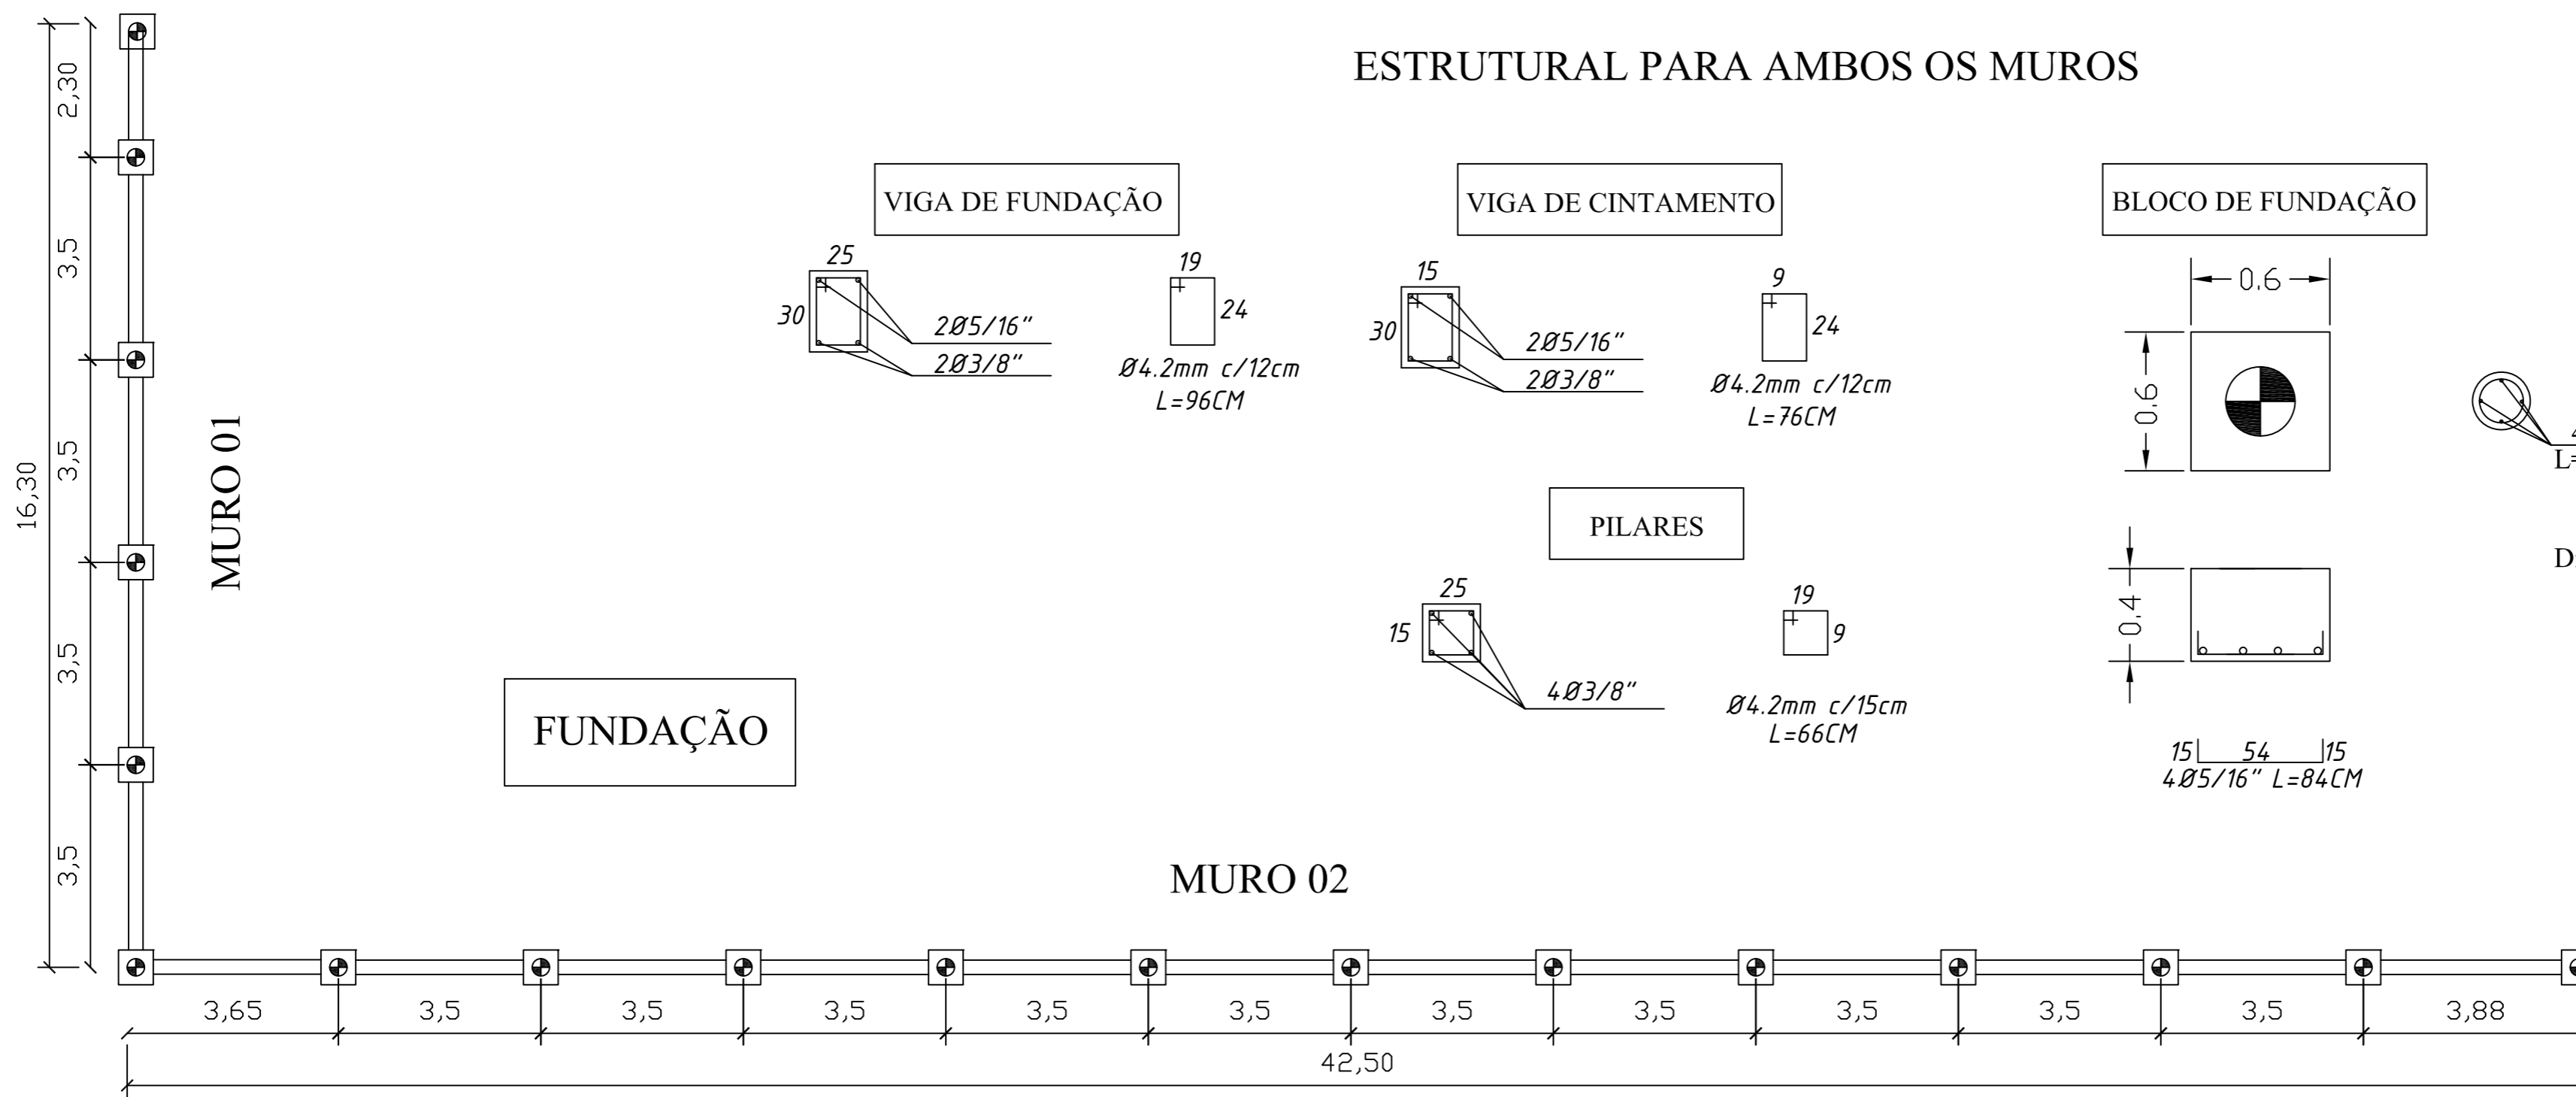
ESTRUTURAL PARA AMBOS OS MUROS

2,30
3,5
3,5
3,5
3,5
16,30

MURO 01

VIGA DE FUNDAÇÃO

25
30
2Ø5/16"
2Ø3/8"
19
24
Ø4.2mm c/12cm
L=96CM

VIGA DE CINTAMENTO

15
30
2Ø5/16"
2Ø3/8"
9
24
Ø4.2mm c/12cm
L=76CM

BLOCO DE FUNDAÇÃO

0.6
0.6
0.4
15 54 15
4Ø5/16" L=84CM

L
D

PILARES

25
15
4Ø3/8"
19
9
Ø4.2mm c/15cm
L=66CM

FUNDAÇÃO

MURO 02

3,65 3,5 3,5 3,5 3,5 3,5 3,5 3,5 3,5 3,5 3,5 3,88
42,50